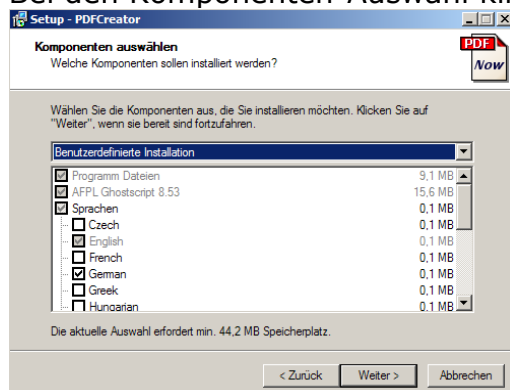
Bei den Komponenten-Auswahl kl

Setup - PDFCreator

Komponenten auswählen
Welche Komponenten sollen installiert werden?

PDF Now

Wählen Sie die Komponenten aus, die Sie installieren möchten. Klicken Sie auf "Weiter", wenn sie bereit sind fortzufahren.

Benutzerdefinierte Installation

| | |
|---|---|
| Programm Dateien | 9,1 MB |
| AFPL Ghostscript 8.53 | 15,6 MB |
| Sprachen | 0,1 MB |
| Czech | 0,1 MB |
| English | 0,1 MB |
| French | 0,1 MB |
| German | 0,1 MB |
| Greek | 0,1 MB |
| Hungarian | 0,1 MB |

Die aktuelle Auswahl erfordert min. 44,2 MB Speicherplatz.

< Zurück   Weiter >   Abbrechen